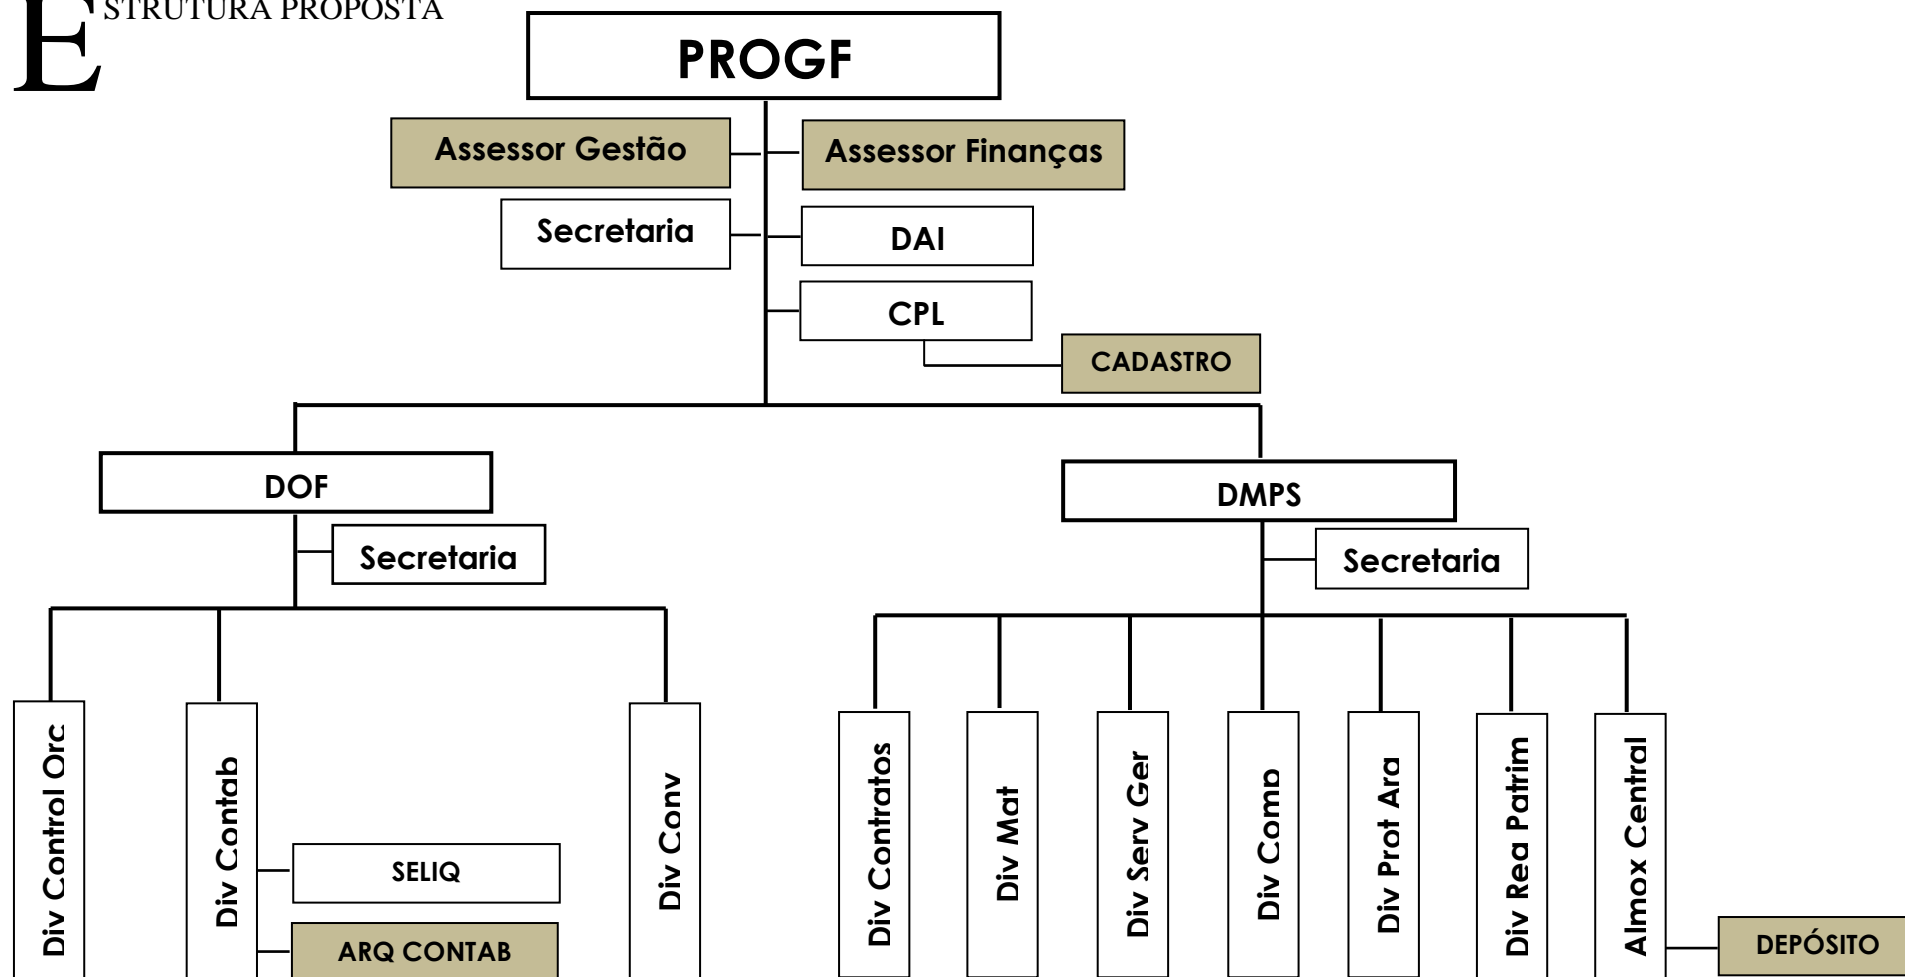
ESTRUTURA PROPOSTA

PROGF

Assessor Gestão

Assessor Finanças

Secretaria

DAI

CPL

CADASTRO

DOF

Secretaria

DMPS

Secretaria

Div Control Orc

Div Contab

SELIQ

ARQ CONTAB

Div Conv

Div Contratos

Div Mat

Div Serv Ger

Div Comp

Div Prot Arq

Div Reg Patrim

Almox Central

DEPÓSITO